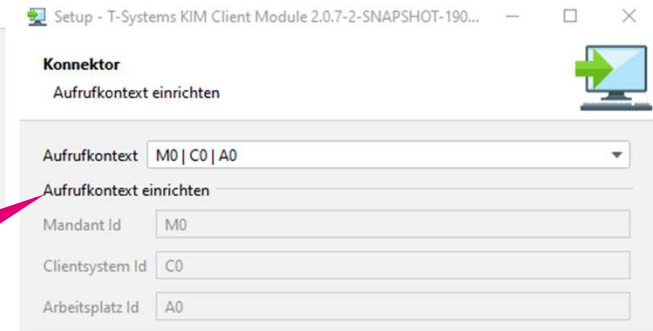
Setup - T-Systems KIM Client Module 2.0.7-2-SNAPSHOT-190...

Konnektor

Aufrufkontext einrichten

Aufrufkontext M0 | C0 | A0

Aufrufkontext einrichten

Mandant Id M0

Clientsystem Id C0

Arbeitsplatz Id A0